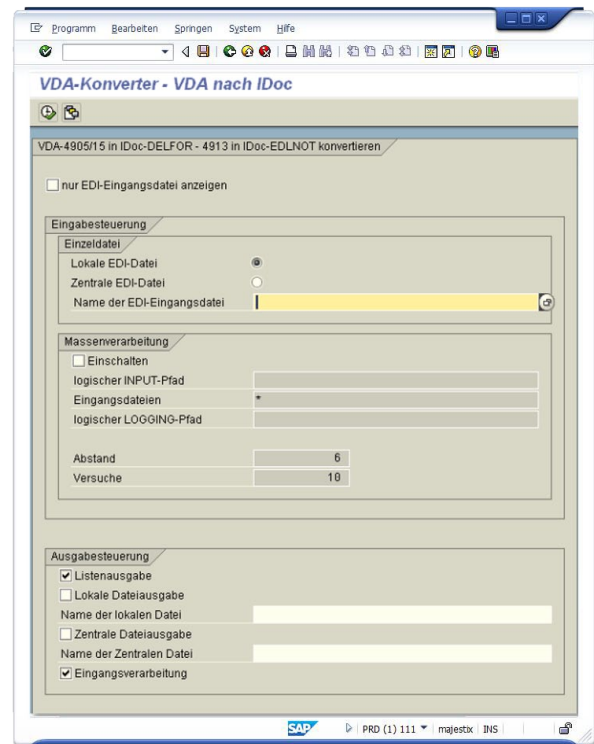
Programm Bearbeiten Springen System Hilfe

VDA-Konverter - VDA nach IDoc

VDA-4905/15 in IDoc-DELFOR - 4913 in IDoc-EDLNOT konvertieren

nur EDI-Eingangsdatei anzeigen

Eingabesteuerung

Einzeldatei

Lokale EDI-Datei

Zentrale EDI-Datei

Name der EDI-Eingangsdatei

Massenverarbeitung

Einschalten

logischer INPUT-Pfad

Eingangsdateien *

logischer LOGGING-Pfad

Abstand 6

Versuche 10

Ausgabesteuerung

Listenausgabe

Lokale Dateiausgabe

Name der lokalen Datei

Zentrale Dateiausgabe

Name der Zentralen Datei

Eingangsverarbeitung

SAP

PRD (1) 111 majestix INS